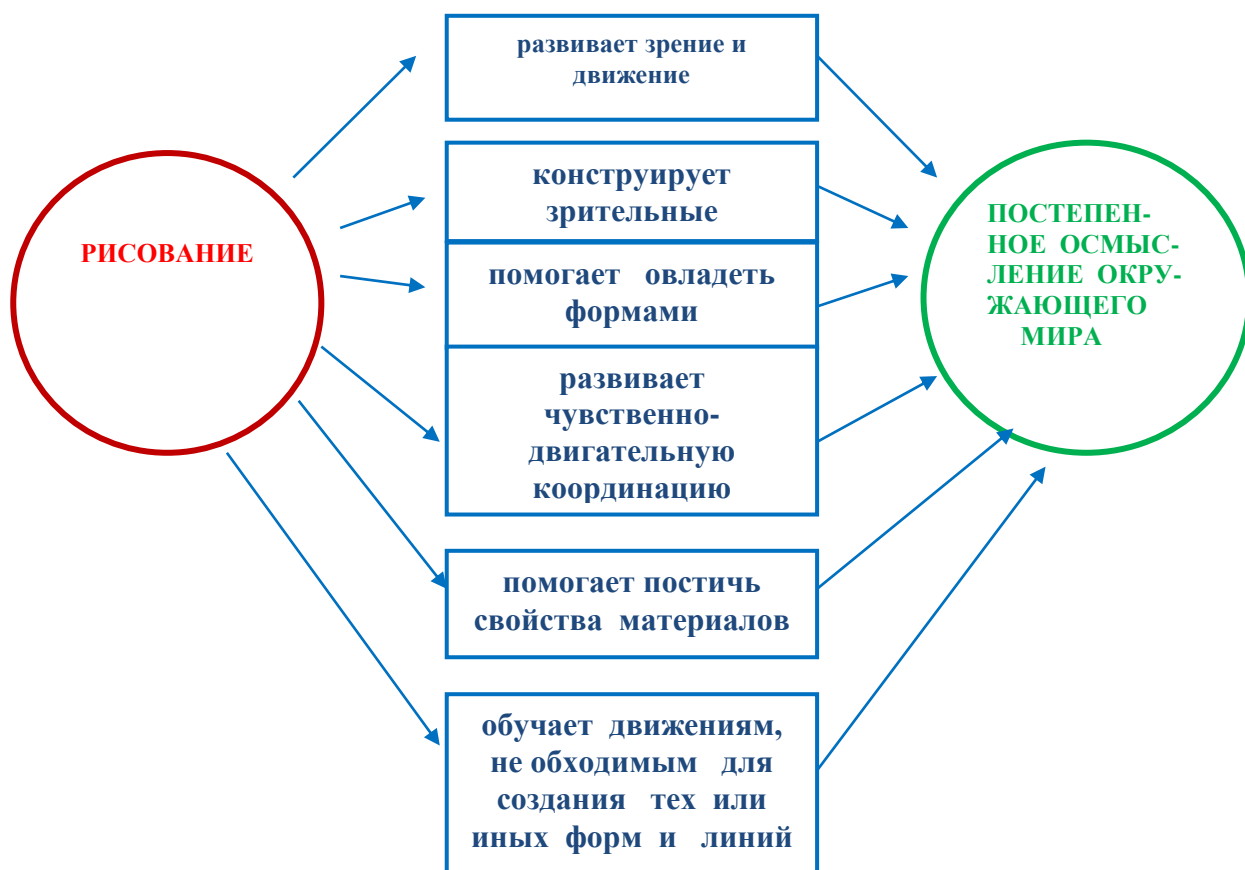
РИСОВАНИЕ

развивает зрение и движение

конструирует зрительные

помогает овладеть формами

развивает чувственно-двигательную координацию

помогает постичь свойства материалов

обучает движениям, не обходимым для создания тех или иных форм и линий

ПОСТЕПЕННОЕ ОСМЫСЛЕНИЕ ОКРУЖАЮЩЕГО МИРА